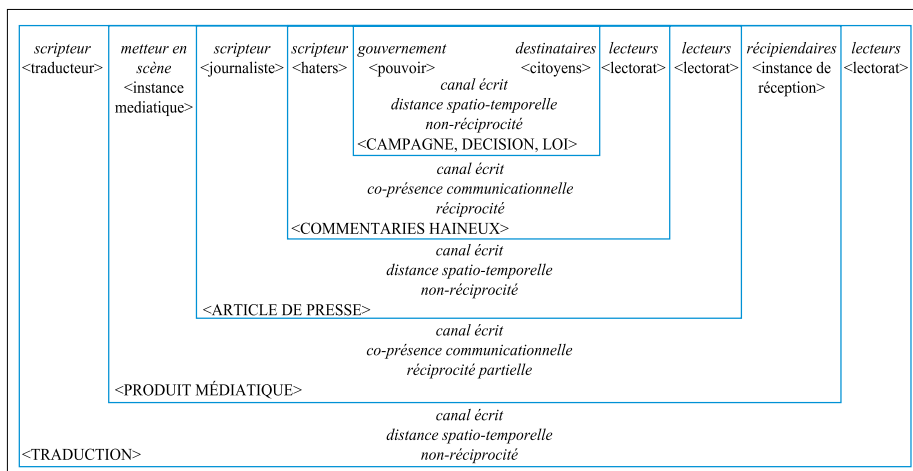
scripteur <traducteur>

metteur en scène <instance mediatique>

scripteur <journaliste>

scripteur <haters>

gouvernement <pouvoir>

destinataires <citoyens>

canal écrit
distance spatio-temporelle
non-réciprocité
<CAMPAGNE, DECISION, LOI>

lecteurs <lectorat>

canal écrit
co-présence communicationnelle
réciprocité
<COMMENTARIES HAINEUX>

lecteurs <lectorat>

canal écrit
distance spatio-temporelle
non-réciprocité
<ARTICLE DE PRESSE>

récipiendaires <instance de réception>

canal écrit
co-présence communicationnelle
réciprocité partielle
<PRODUIT MÉDIATIQUE>

lecteurs <lectorat>

canal écrit
distance spatio-temporelle
non-réciprocité
<TRADUCTION>